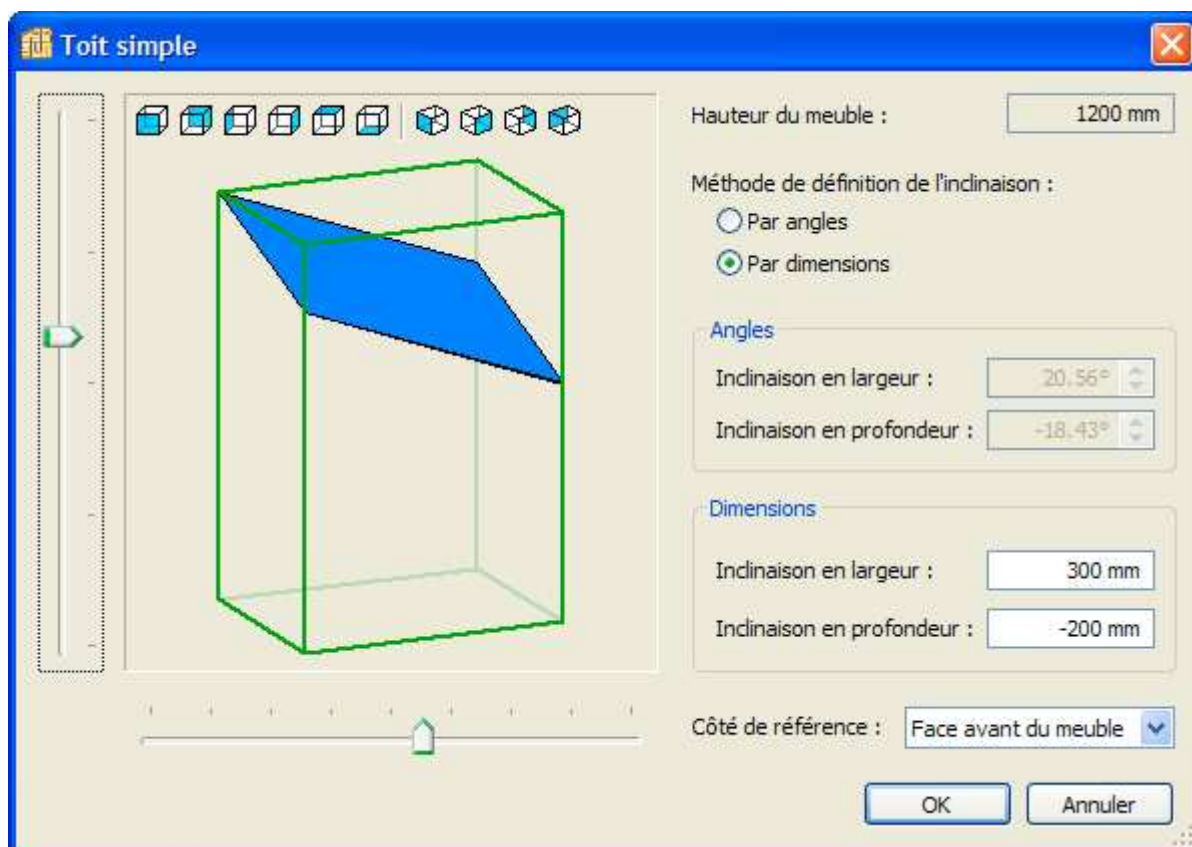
Toit simple

Hauteur du meuble : 1200 mm

Méthode de définition de l'inclinaison :

Par angles

Par dimensions

Angles

Inclinaison en largeur : 20.56°

Inclinaison en profondeur : -18.43°

Dimensions

Inclinaison en largeur : 300 mm

Inclinaison en profondeur : -200 mm

Côté de référence : Face avant du meuble

OK

Annuler